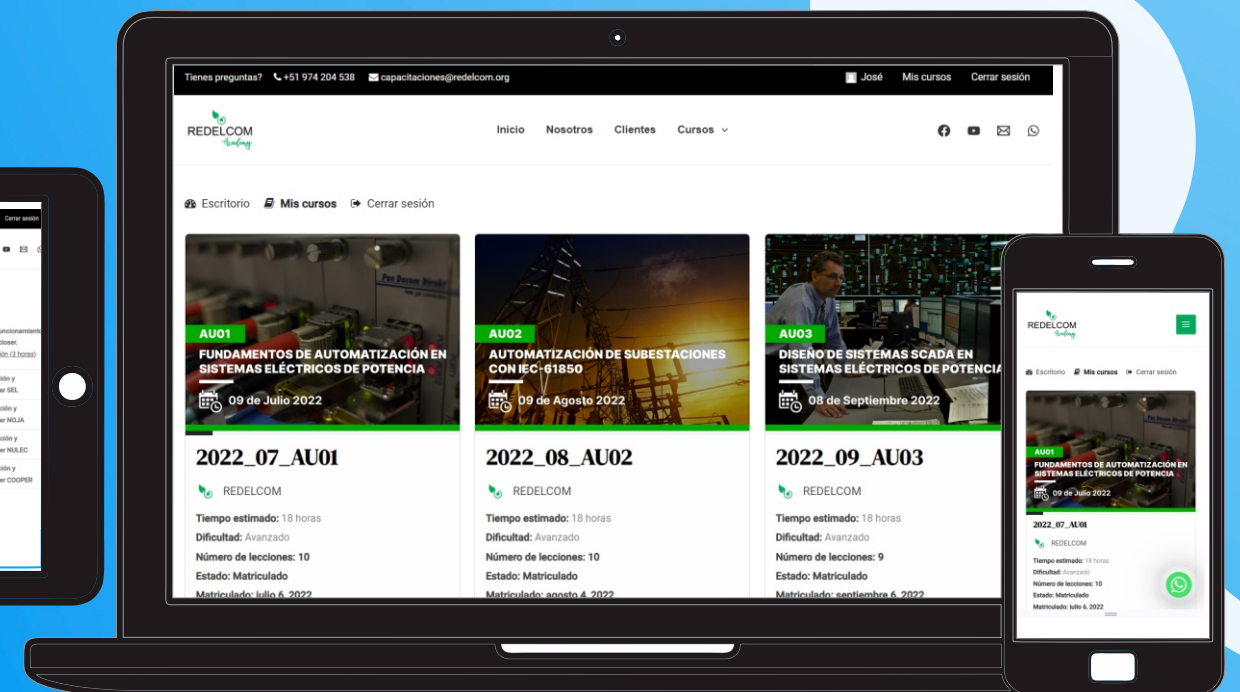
Tienes preguntas? +51 974 204 538 capacitaciones@redelcom.org José Mis cursos Cerrar sesión

REDELCOM Academy

Inicio Nosotros Clientes Cursos

Escritorio Mis cursos Cerrar sesión

AU01
FUNDAMENTOS DE AUTOMATIZACIÓN EN SISTEMAS ELÉCTRICOS DE POTENCIA
09 de Julio 2022

2022_07_AU01
REDELCOM
Tiempo estimado: 18 horas
Dificultad: Avanzado
Número de lecciones: 10
Estado: Matriculado
Matriculado: julio 6, 2022

AU02
AUTOMATIZACIÓN DE SUBESTACIONES CON IEC-61850
09 de Agosto 2022

2022_08_AU02
REDELCOM
Tiempo estimado: 18 horas
Dificultad: Avanzado
Número de lecciones: 10
Estado: Matriculado
Matriculado: agosto 4, 2022

AU03
DISEÑO DE SISTEMAS SCADA EN SISTEMAS ELÉCTRICOS DE POTENCIA
08 de Septiembre 2022

2022_09_AU03
REDELCOM
Tiempo estimado: 18 horas
Dificultad: Avanzado
Número de lecciones: 9
Estado: Matriculado
Matriculado: septiembre 6, 2022

Cerrar sesión
uncionamient
closer.
ión (3 horas)
ión y
er SEL
ión y
er NOJA
ión y
er NULEC
ión y
er COOPER

REDELCOM Academy
Escritorio Mis cursos Cerrar sesión
AU01
FUNDAMENTOS DE AUTOMATIZACIÓN EN SISTEMAS ELÉCTRICOS DE POTENCIA
09 de Julio 2022
2022_07_AU01
REDELCOM
Tiempo estimado: 18 horas
Dificultad: Avanzado
Número de lecciones: 10
Estado: Matriculado
Matriculado: julio 6, 2022